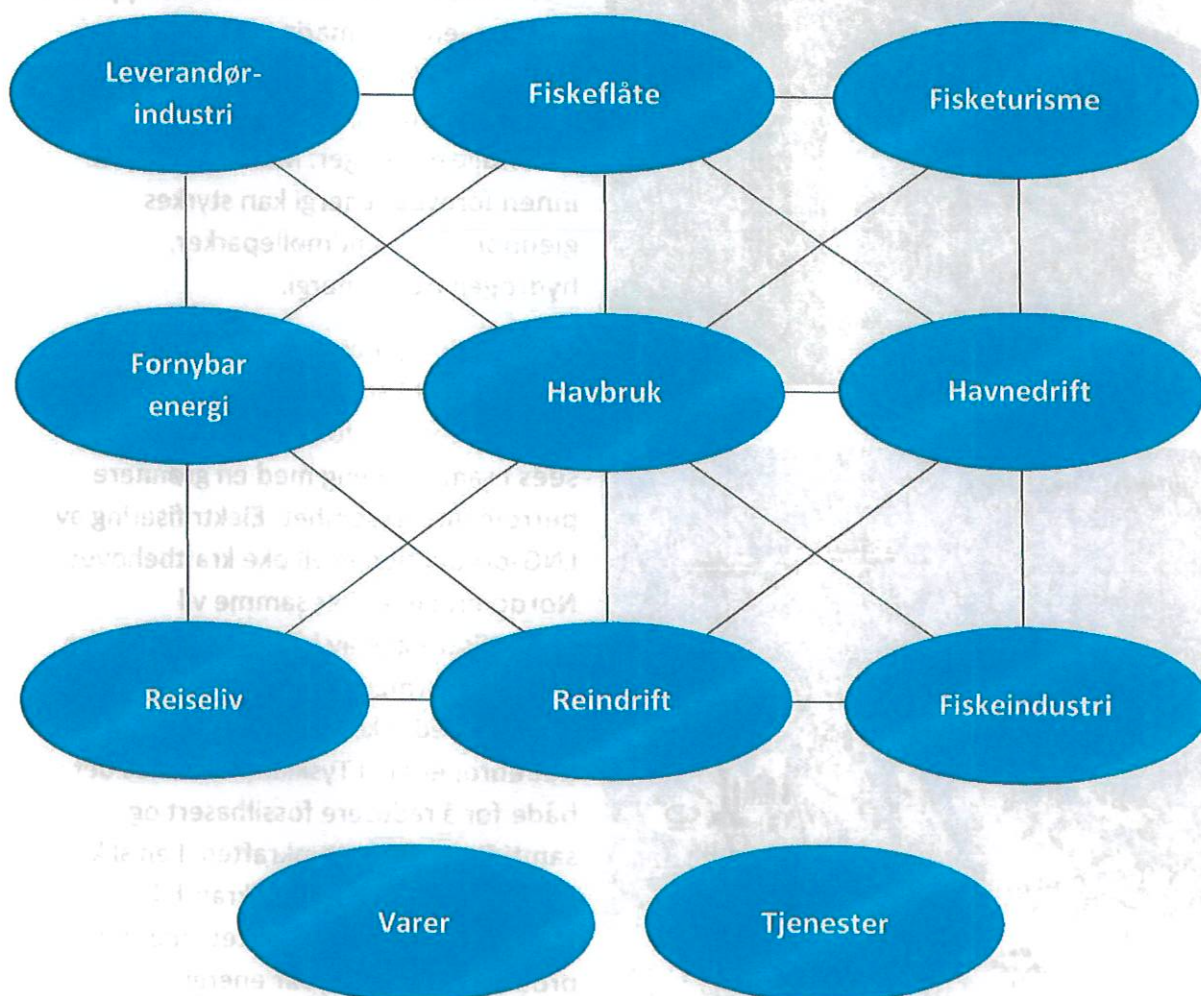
Leverandørindustri

Fiskeflåte

Fisketurisme

Fornybar energi

Havbruk

Havnedrift

Reiseliv

Reindrift

Fiskeindustri

Varer

Tjenester

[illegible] innen fornybar energi kan styrkes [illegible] mølleparker, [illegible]

sees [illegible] med en grønnere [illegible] Elektrifisering av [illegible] kraftbehov. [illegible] samme vil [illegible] både for å redusere fossilbasert og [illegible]